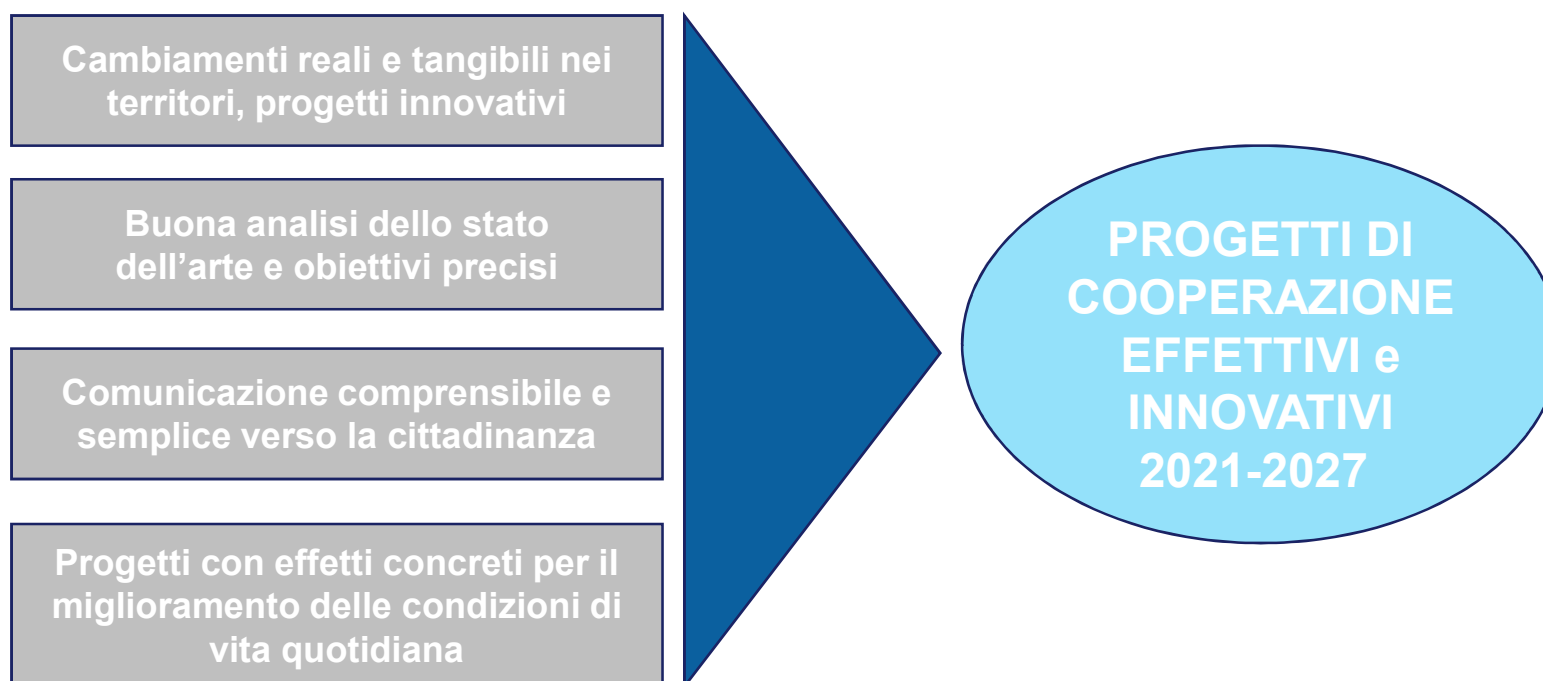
Cambiamenti reali e tangibili nei territori, progetti innovativi

Buona analisi dello stato dell’arte e obiettivi precisi

Comunicazione comprensibile e semplice verso la cittadinanza

Progetti con effetti concreti per il miglioramento delle condizioni di vita quotidiana

PROGETTI DI COOPERAZIONE EFFETTIVI e INNOVATIVI 2021-2027